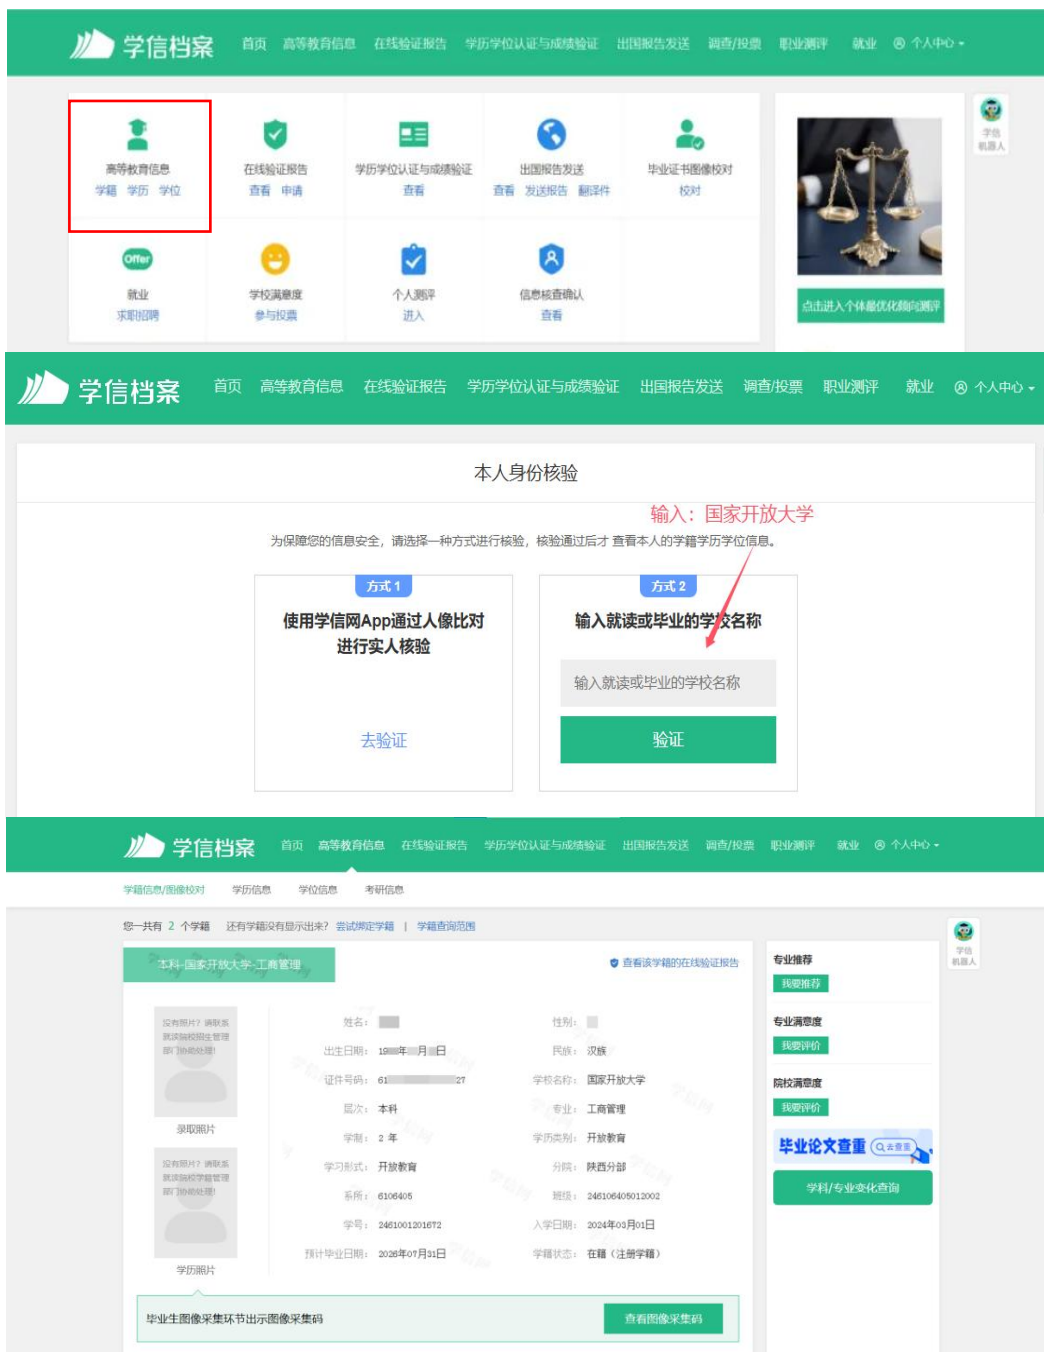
学信档案 首页 高等教育信息 在线验证报告 学历学位认证与成绩验证 出国报告发送 调查/投票 职业测评 就业 个人中心

高等教育信息
学籍 学历 学位

在线验证报告
查看 申请

学历学位认证与成绩验证
查看

出国报告发送
查看 发送报告 翻译件

毕业证书图像校对
校对

学信机器人

Offer
就业
求职招聘

学校满意度
参与投票

个人测评
进入

信息核查确认
查看

点击进入个体最优化倾向测评

学信档案 首页 高等教育信息 在线验证报告 学历学位认证与成绩验证 出国报告发送 调查/投票 职业测评 就业 个人中心

本人身份核验

输入：国家开放大学

为保障您的信息安全，请选择一种方式进行核验，核验通过后才 查看本人的学籍学历学位信息。

方式 1
使用学信网App通过人像比对进行实人核验
去验证

方式 2
输入就读或毕业的学校名称
输入就读或毕业的学校名称
验证

学信档案 首页 高等教育信息 在线验证报告 学历学位认证与成绩验证 出国报告发送 调查/投票 职业测评 就业 个人中心

学籍信息/图像校对 学历信息 学位信息 考研信息

您一共有 2 个学籍 还有学籍没有显示出来？ 尝试绑定学籍 | 学籍查询范围

学信机器人

本科-国家开放大学-工商管理

查看该学籍的在线验证报告

没有照片？请联系就读院校招生管理部门协助处理!
录取照片

没有照片？请联系就读院校学籍管理部门协助处理!
学历照片

姓名： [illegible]
性别： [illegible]
出生日期： 19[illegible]年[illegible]月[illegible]日
民族： 汉族
证件号码： 61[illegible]27
学校名称： 国家开放大学
层次： 本科
专业： 工商管理
学制： 2 年
学历类别： 开放教育
学习形式： 开放教育
分院： 陕西分部
系所： 6106405
班级： 2461064050120002
学号： 2461001201672
入学日期： 2024年03月01日
预计毕业日期： 2026年07月31日
学籍状态： 在籍（注册学籍）

毕业生图像采集环节出示图像采集码
查看图像采集码

专业推荐
我要推荐
专业满意度
我要评价
院校满意度
我要评价
毕业论文查重
去查重
学科/专业变化查询